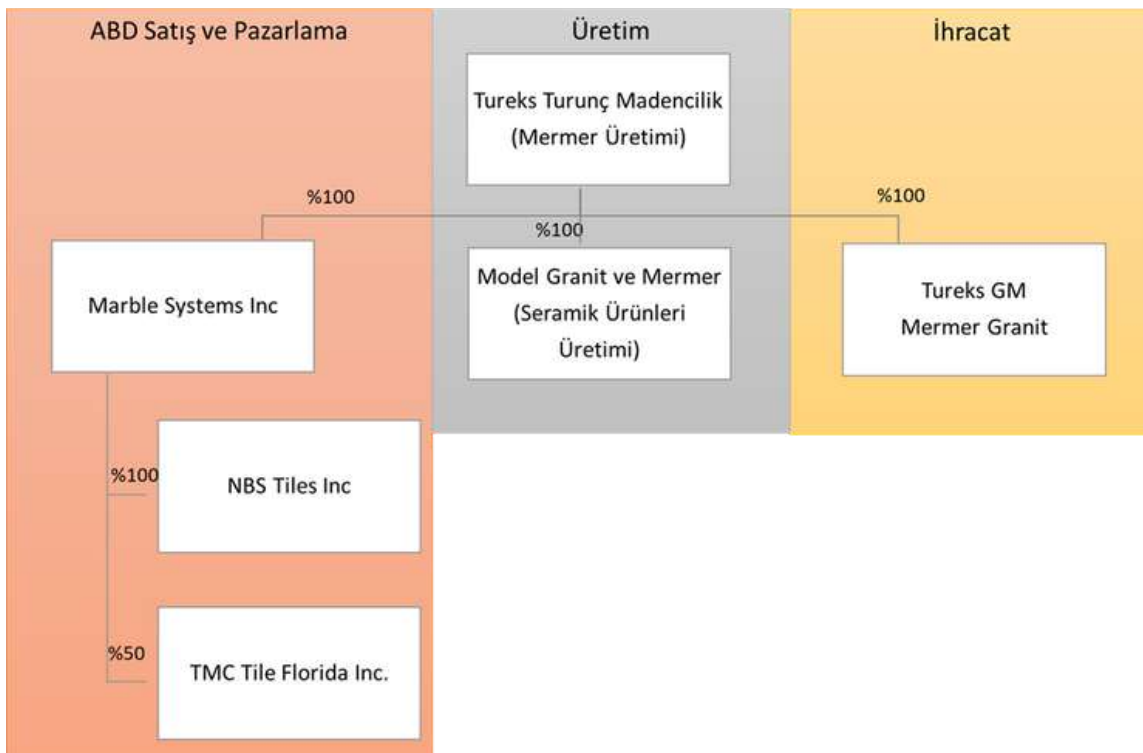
ABD Satış ve Pazarlama

Üretim

İhracat

Tureks Turunç Madencilik (Mermer Üretimi)

%100

%100

%100

Marble Systems Inc

Model Granit ve Mermer (Seramik Ürünleri Üretimi)

Tureks GM Mermer Granit

%100

NBS Tiles Inc

%50

TMC Tile Florida Inc.